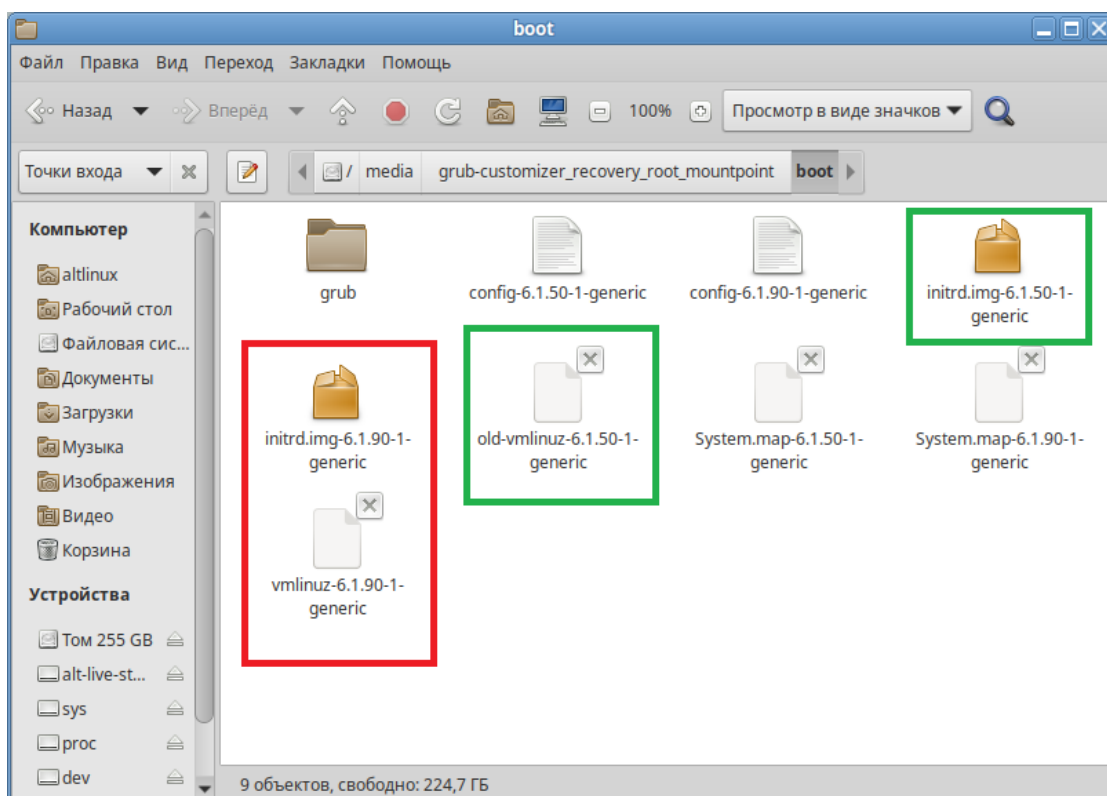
boot

Файл Правка Вид Переход Закладки Помощь

Назад Вперёд 100% Просмотр в виде значков

Точки входа / media grub-customizer_recovery_root_mountpoint boot

Компьютер
altlinux
Рабочий стол
Файловая сис...
Документы
Загрузки
Музыка
Изображения
Видео
Корзина
Устройства
Том 255 GB
alt-live-st...
sys
proc
dev

grub
config-6.1.50-1-generic
config-6.1.90-1-generic
initrd.img-6.1.50-1-generic
initrd.img-6.1.90-1-generic
old-vmlinuz-6.1.50-1-generic
System.map-6.1.50-1-generic
System.map-6.1.90-1-generic
vmlinuz-6.1.90-1-generic

9 объектов, свободно: 224,7 ГБ